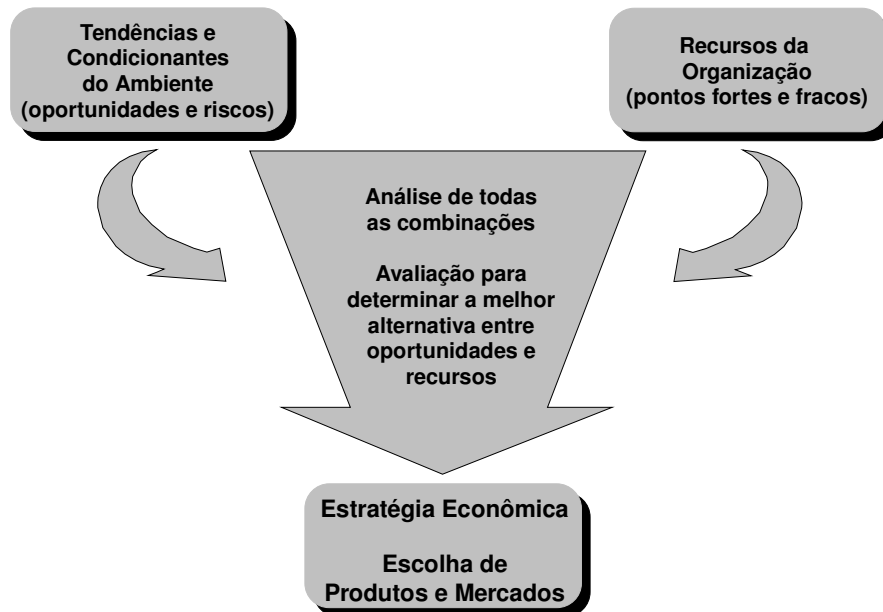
Tendências e Condicionantes do Ambiente (oportunidades e riscos)

Recursos da Organização (pontos fortes e fracos)

Análise de todas as combinações

Avaliação para determinar a melhor alternativa entre oportunidades e recursos

Estratégia Econômica

Escolha de Produtos e Mercados